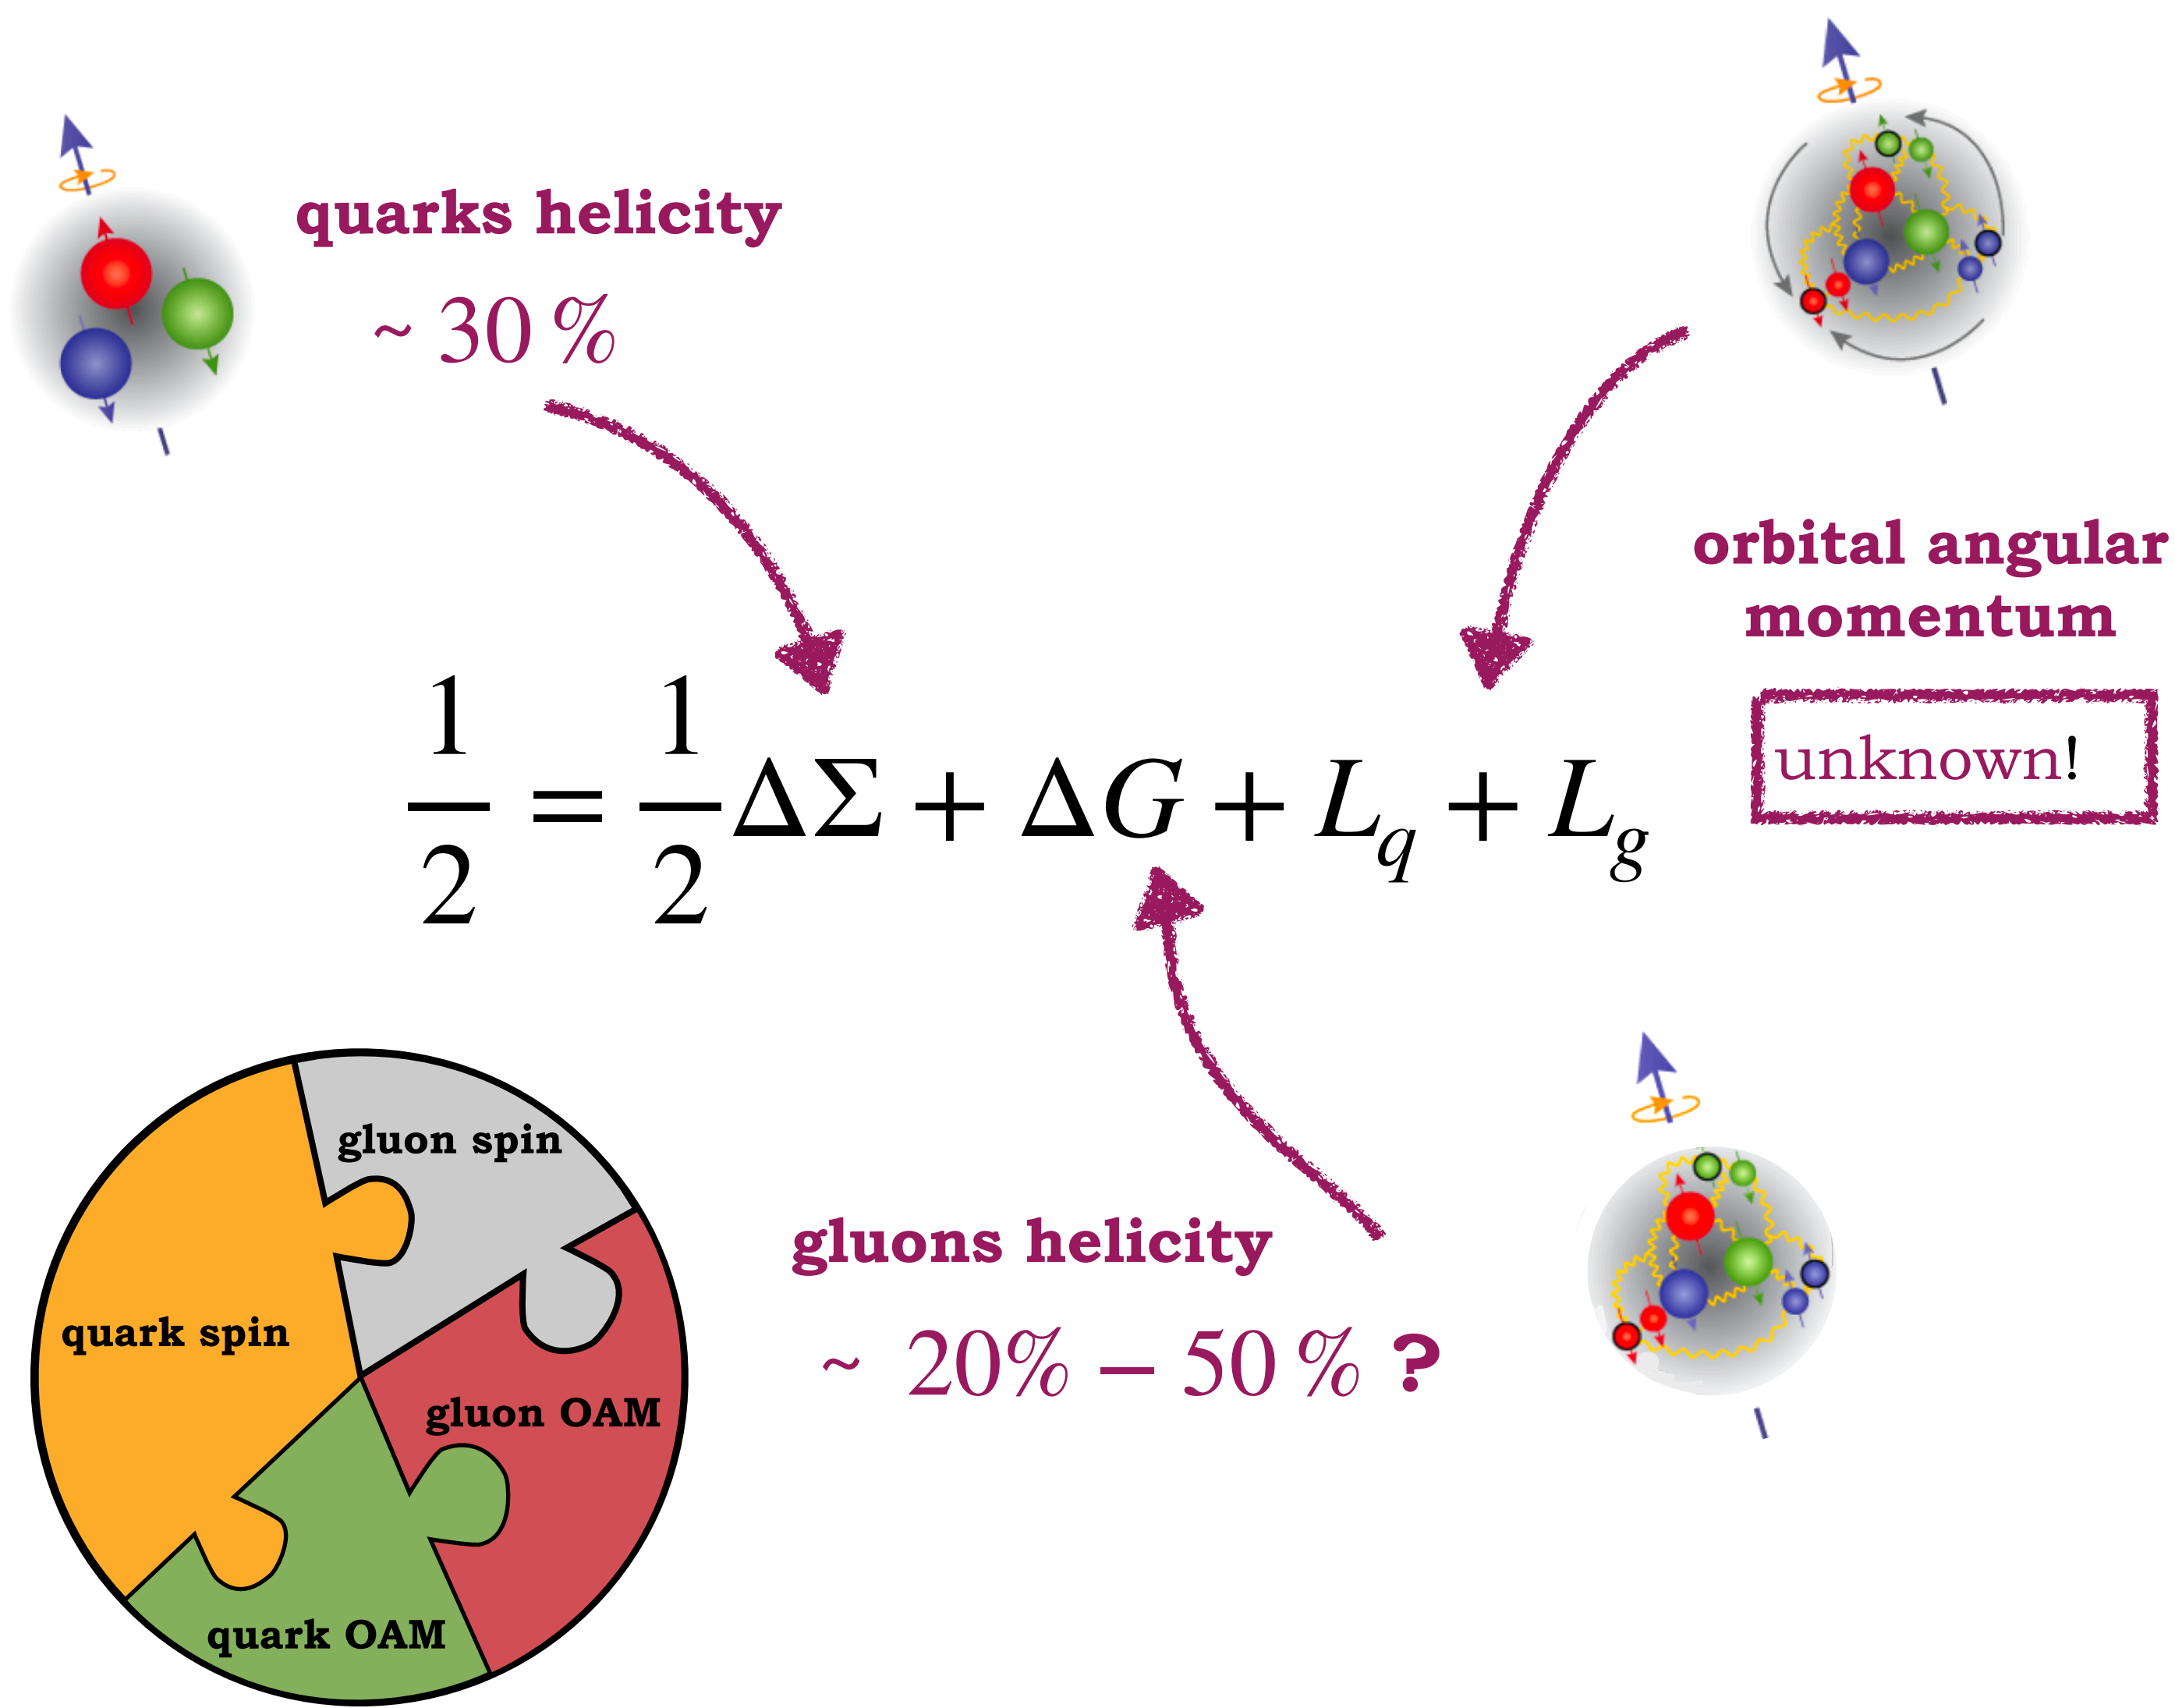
quarks helicity

~ 30 %

orbital angular momentum

unknown!

$\frac{1}{2} = \frac{1}{2}\Delta\Sigma + \Delta G + L_q + L_g$

gluon spin

quark spin

gluon OAM

quark OAM

gluons helicity

~ 20% – 50 % ?